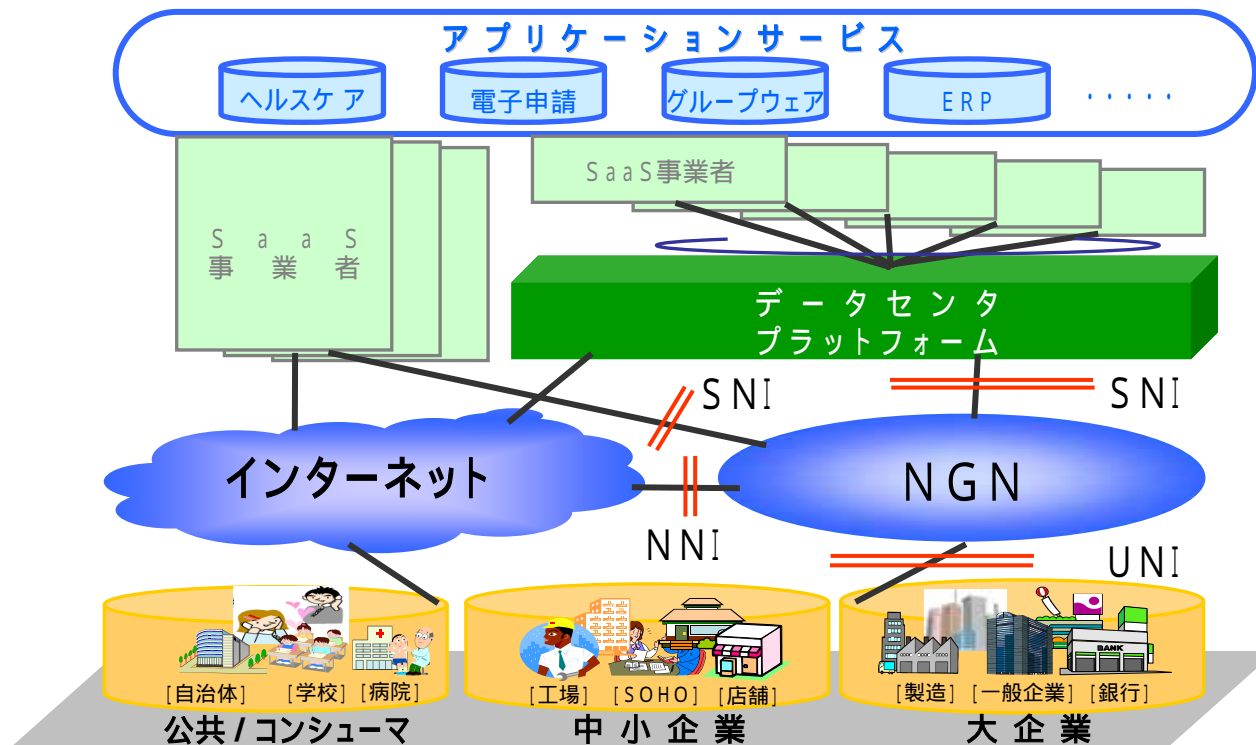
アプリケーションサービス

ヘルスケア

電子申請

グループウェア

ERP

・・・・・

SaaS事業者

SaaS事業者

データセンタ
プラットフォーム

SNI

SNI

インターネット

NGN

NNI

UNI

BANK

［自治体］［学校］［病院］

公共／コンシューマ

［工場］［SOHO］［店舗］

中小企業

［製造］［一般企業］［銀行］

大企業